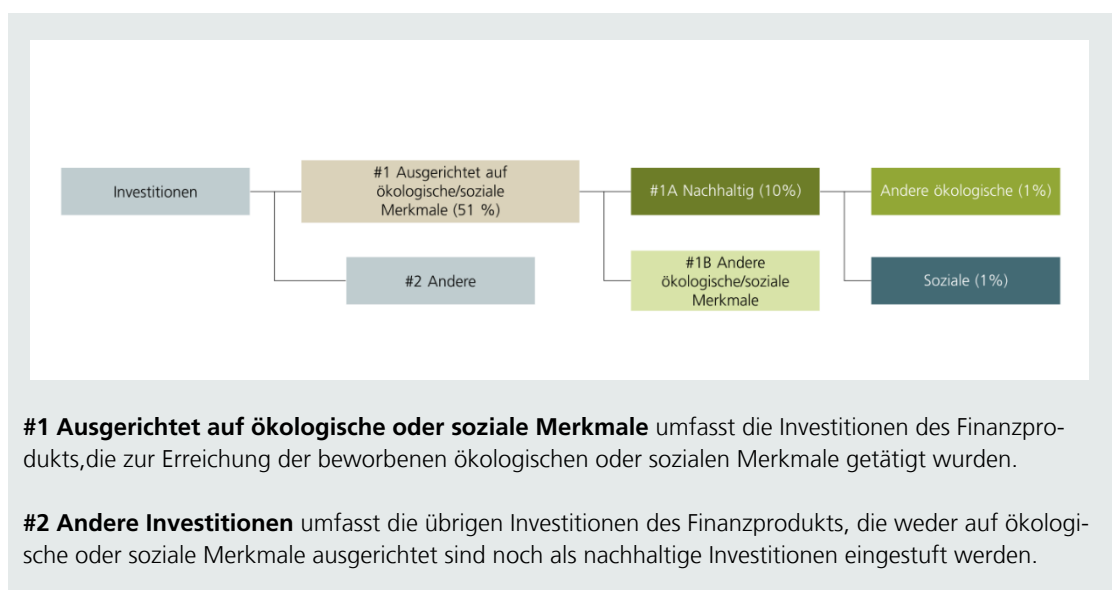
Investitionen

#1 Ausgerichtet auf ökologische/soziale Merkmale (51 %)

#2 Andere

#1A Nachhaltig (10%)

#1B Andere ökologische/soziale Merkmale

Andere ökologische (1%)

Soziale (1%)

**#1 Ausgerichtet auf ökologische oder soziale Merkmale** umfasst die Investitionen des Finanzprodukts,die zur Erreichung der beworbenen ökologischen oder sozialen Merkmale getätigt wurden.

**#2 Andere Investitionen** umfasst die übrigen Investitionen des Finanzprodukts, die weder auf ökologische oder soziale Merkmale ausgerichtet sind noch als nachhaltige Investitionen eingestuft werden.